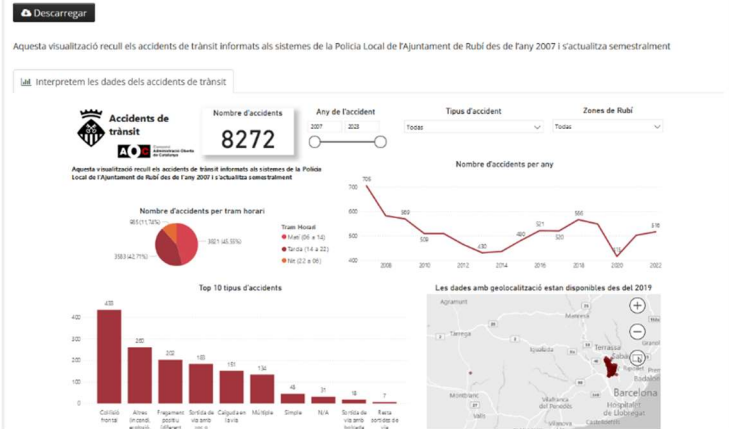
Descarregar

Aquesta visualització recull els accidents de trànsit informats als sistemes de la Policia Local de l'Ajuntament de Rubí des de l'any 2007 i s'actualitza semestralment

Interpretem les dades dels accidents de trànsit

Accidents de trànsit

AOC Consorci Administració Oberta de Catalunya

Nombre d'accidents
8272

Any de l'accident
2007 2023

Tipus d'accident
Todas

Zones de Rubí
Todas

Aquesta visualització recull els accidents de trànsit informats als sistemes de la Policia Local de l'Ajuntament de Rubí des de l'any 2007 i s'actualitza semestralment

Nombre d'accidents per any
705
589
509
430
490
521
566
420
516
400 500 600 700
2008 2010 2012 2014 2016 2018 2020 2022

Nombre d'accidents per tram horari
985 (11,74%)
3621 (45,55%)
3583 (42,71%)
Tram Horari
Matí (06 a 14)
Tarda (14 a 22)
Nit (22 a 06)

Top 10 tipus d'accidents
0 100 200 300 400
438
260
202
183
151
134
45
31
18
7
Col·lisió frontal
Altres (incendi, explosió...
Fregament positiu (diferent...
Sortida de via amb xoc o...
Caiguda en la via
Múltiple
Simple
N/A
Sortida de via amb bolcada
Resta sortida de via

Les dades amb geolocalització estan disponibles des del 2019
Igualada
Tàrrega
Manresa
Terrassa
Sabadell
Granollers
Badalona
Barcelona
Hospitalet de Llobregat
Martorell
Vilafranca del Penedès